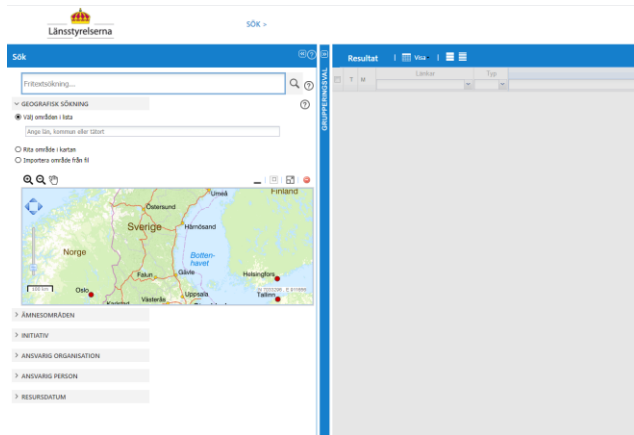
Länsstyrelserna

SÖK >

Sök

Fritextsökning...

GEOGRAFISK SÖKNING

Välj områden i lista

Ange län, kommun eller tätort

Rita område i kartan

Importera område från fil

Finland
Umeå
Östersund
Sverige
Härnösand
Norge
Botten-havet
Falun
Gävle
Helsingfors
Oslo
Uppsala
Tallinn
Västerås
Karlstad
100 km

ÄMNESOMRÅDEN

INITIATIV

ANSVARIG ORGANISATION

ANSVARIG PERSON

RESURSDATUM

GRUPPERINGSVAL

Resultat | Visa | 

T M Länkar Typ